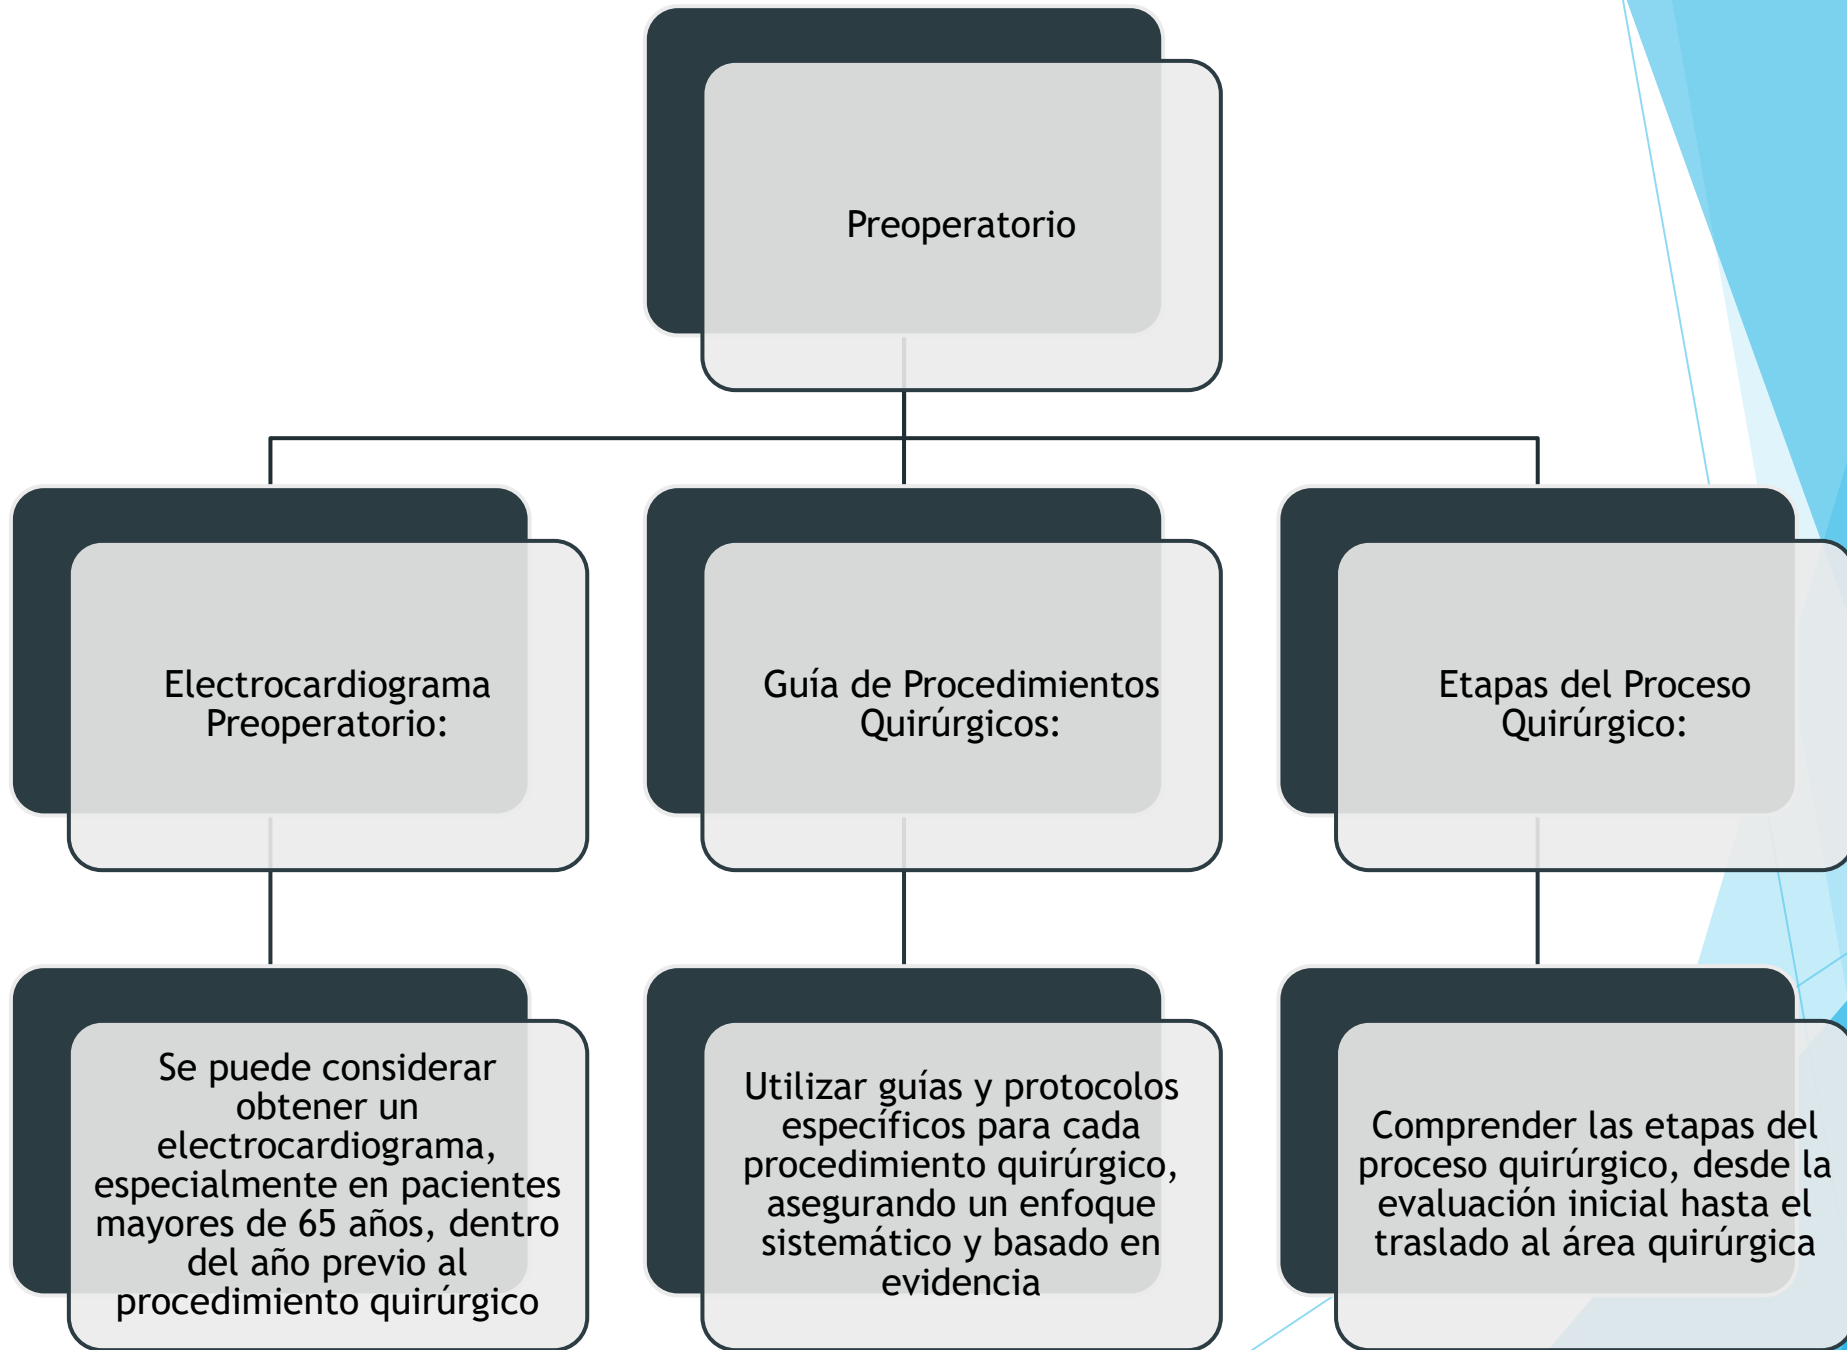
Preoperatorio

Electrocardiograma Preoperatorio:

Se puede considerar obtener un electrocardiograma, especialmente en pacientes mayores de 65 años, dentro del año previo al procedimiento quirúrgico

Guía de Procedimientos Quirúrgicos:

Utilizar guías y protocolos específicos para cada procedimiento quirúrgico, asegurando un enfoque sistemático y basado en evidencia

Etapas del Proceso Quirúrgico:

Comprender las etapas del proceso quirúrgico, desde la evaluación inicial hasta el traslado al área quirúrgica